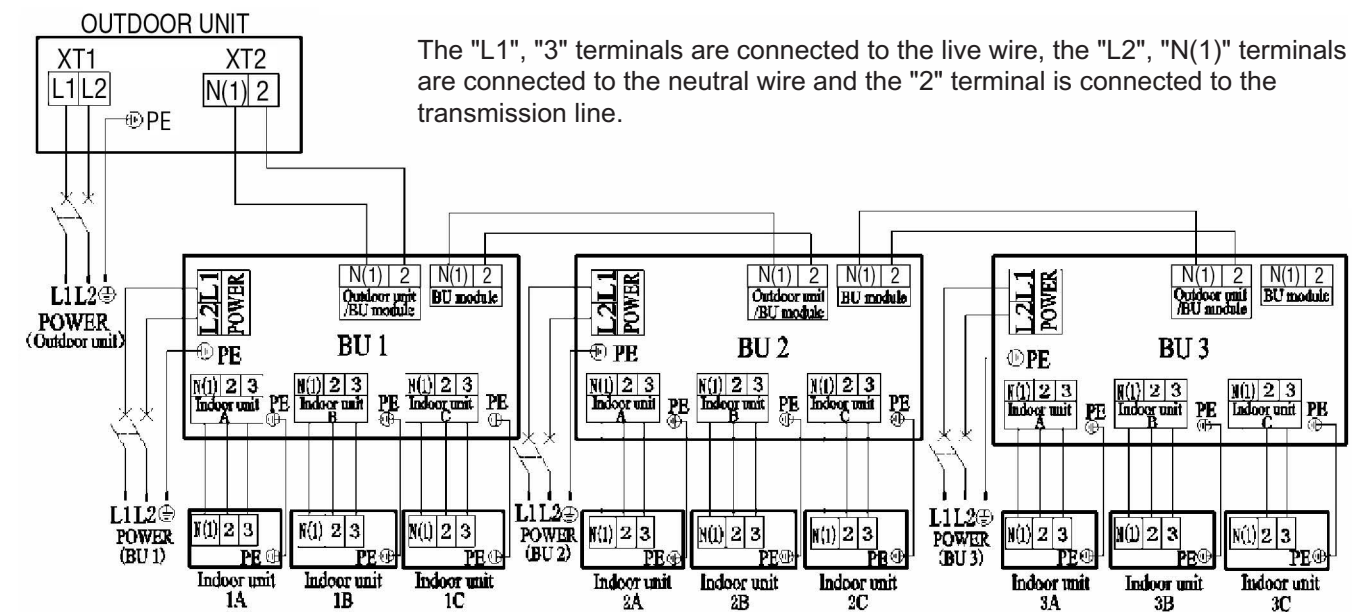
OUTDOOR UNIT

XT1
L1 L2
PE

XT2
N(1) 2

The "L1", "3" terminals are connected to the live wire, the "L2", "N(1)" terminals are connected to the neutral wire and the "2" terminal is connected to the transmission line.

L1 L2
POWER
(Outdoor unit)

L2 L1 POWER
PE
N(1) 2
Outdoor unit /BU module
N(1) 2
BU module
BU 1
N(1) 2 3
Indoor unit A
PE
N(1) 2 3
Indoor unit B
PE
N(1) 2 3
Indoor unit C
PE

L1 L2
POWER
(BU 1)

N(1) 2 3
PE
Indoor unit 1A
N(1) 2 3
PE
Indoor unit 1B
N(1) 2 3
PE
Indoor unit 1C

L2 L1 POWER
PE
N(1) 2
Outdoor unit /BU module
N(1) 2
BU module
BU 2
N(1) 2 3
Indoor unit A
PE
N(1) 2 3
Indoor unit B
PE
N(1) 2 3
Indoor unit C
PE

L1 L2
POWER
(BU 2)

N(1) 2 3
PE
Indoor unit 2A
N(1) 2 3
PE
Indoor unit 2B
N(1) 2 3
PE
Indoor unit 2C

L2 L1 POWER
PE
N(1) 2
Outdoor unit /BU module
N(1) 2
BU module
BU 3
N(1) 2 3
Indoor unit A
PE
N(1) 2 3
Indoor unit B
PE
N(1) 2 3
Indoor unit C
PE

L1 L2
POWER
(BU 3)

N(1) 2 3
PE
Indoor unit 3A
N(1) 2 3
PE
Indoor unit 3B
N(1) 2 3
PE
Indoor unit 3C